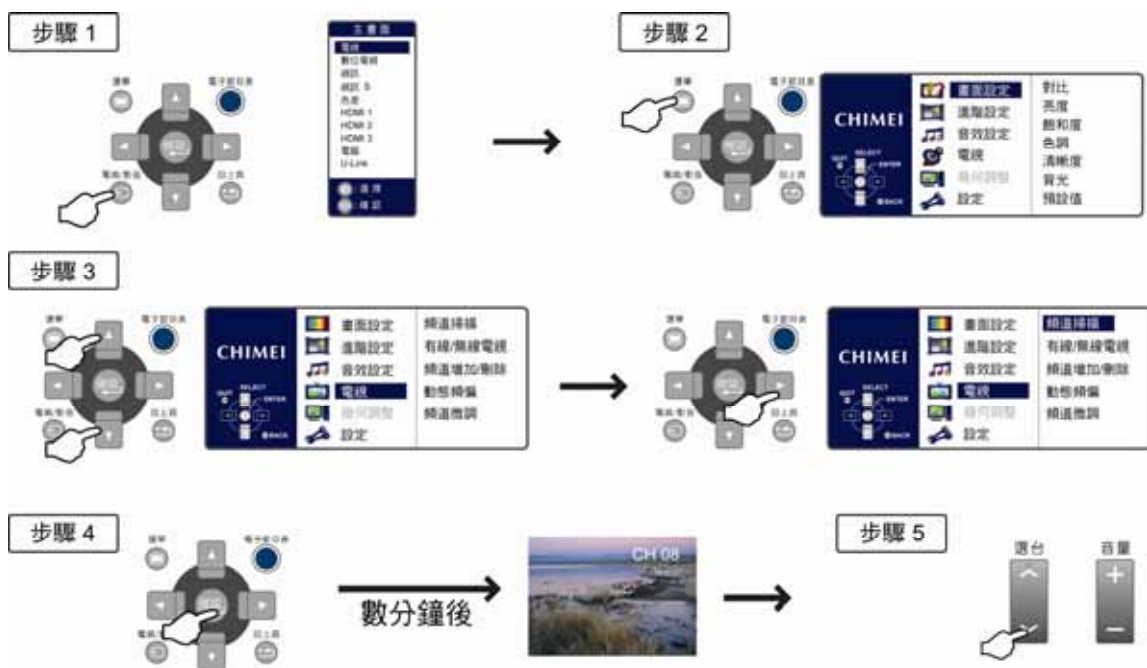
步驟 1

選單
電子節目表
電視/影音
回上頁

主畫面
電視
數位電視
視訊
視訊 S
色差
HDMI 1
HDMI 2
HDMI 3
電腦
U-Link
: 選擇
: 確認

步驟 2

選單
電子節目表
電視/影音
回上頁

CHIMEI
QUIT SELECT ENTER BACK
畫面設定
進階設定
音效設定
電視
幾何調整
設定
對比
亮度
飽和度
色調
清晰度
背光
預設值

步驟 3

選單
電子節目表
電視/影音
回上頁

CHIMEI
QUIT SELECT ENTER BACK
畫面設定
進階設定
音效設定
電視
幾何調整
設定
頻道掃描
有線/無線電視
頻道增加/刪除
動態頻偏
頻道微調

選單
電子節目表
電視/影音
回上頁

CHIMEI
QUIT SELECT ENTER BACK
畫面設定
進階設定
音效設定
電視
幾何調整
設定
頻道掃描
有線/無線電視
頻道增加/刪除
動態頻偏
頻道微調

步驟 4

選單
電子節目表
電視/影音
回上頁

數分鐘後

CH 08

步驟 5

選台
音量